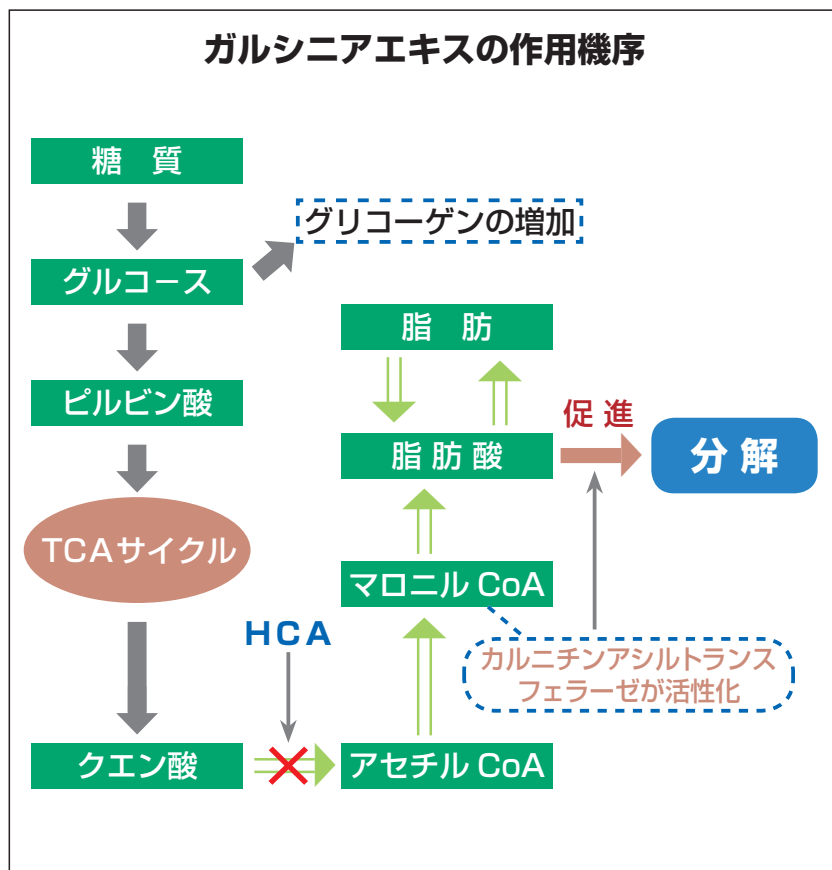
ガルシニアエキスの作用機序

糖 質

グリコーゲンの増加

グルコース

脂 肪

ピルビン酸

促 進

脂 肪 酸

分 解

TCAサイクル

マロニル CoA

HCA

カルニチンアシルトランスフェラーゼが活性化

クエン酸

アセチル CoA